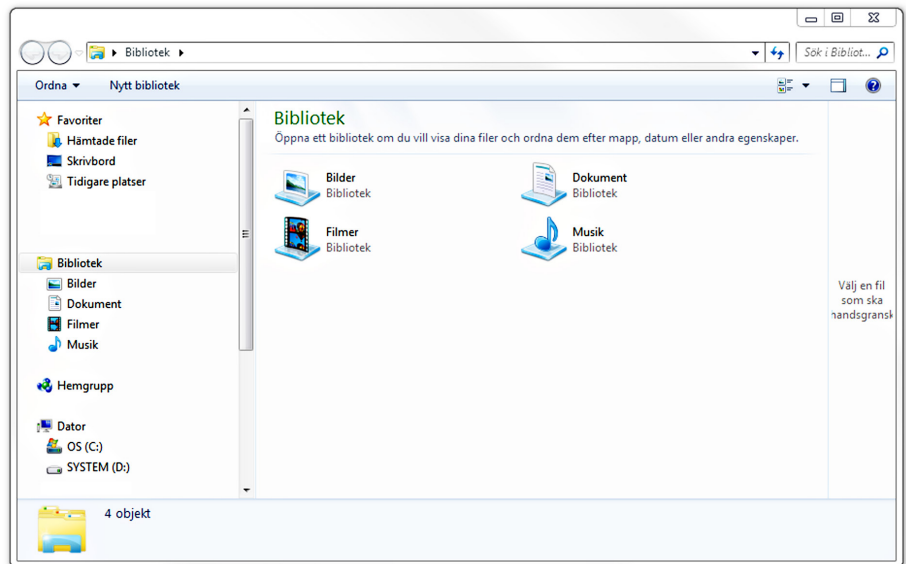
Bibliotek

Sök i Bibliot...

Ordna ▾ Nytt bibliotek

Favoriter
Hämtade filer
Skrivbord
Tidigare platser

Bibliotek
Bilder
Dokument
Filmer
Musik

Hemgrupp

Dator
OS (C:)
SYSTEM (D:)

Bibliotek
Öppna ett bibliotek om du vill visa dina filer och ordna dem efter mapp, datum eller andra egenskaper.

Bilder
Bibliotek

Dokument
Bibliotek

Filmer
Bibliotek

Musik
Bibliotek

Välj en fil som ska handsgransk

4 objekt